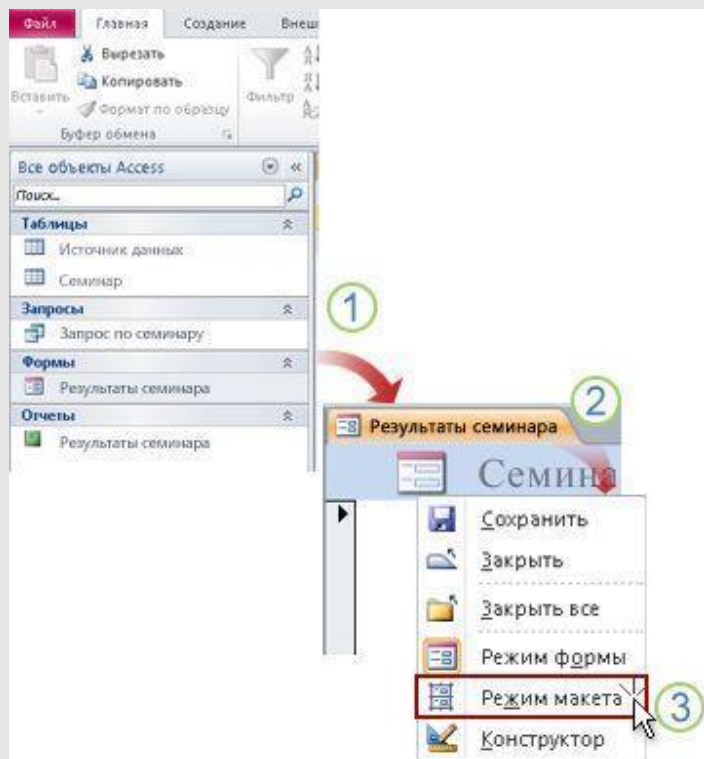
Файл Главная Создание Внеш

Вставить Вырезать Копировать Формат по образцу Фильтр

Буфер обмена

Все объекты Access

Поиск...

Таблицы

Источник данных

Семинар

Запросы

Запрос по семинару

Формы

Результаты семинара

Отчеты

Результаты семинара

1

2

Результаты семинара

Семина

Сохранить

Закрыть

Закрыть все

Режим формы

Режим макета

3

Конструктор